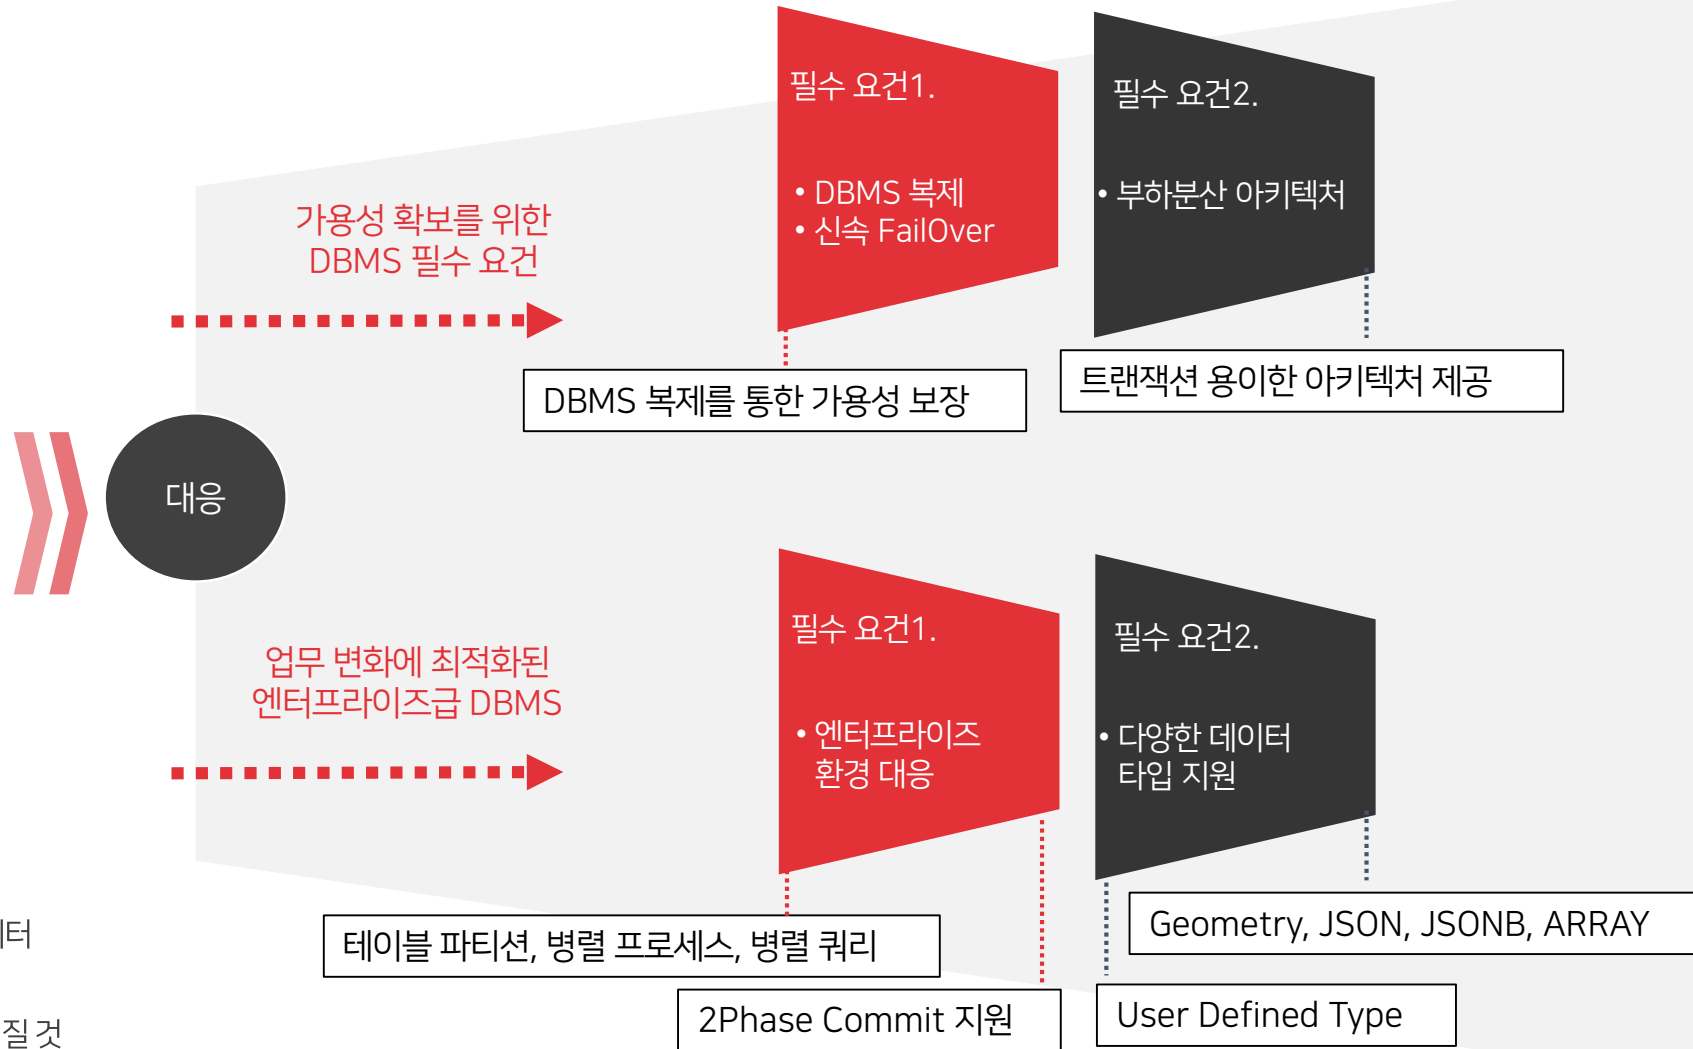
필수 요건1.

• DBMS 복제
• 신속 FailOver

필수 요건2.

• 부하분산 아키텍처

가용성 확보를 위한
DBMS 필수 요건

DBMS 복제를 통한 가용성 보장

트랜잭션 용이한 아키텍처 제공

대응

필수 요건1.

• 엔터프라이즈 환경 대응

필수 요건2.

• 다양한 데이터 타입 지원

업무 변화에 최적화된
엔터프라이즈급 DBMS

터

테이블 파티션, 병렬 프로세스, 병렬 쿼리

Geometry, JSON, JSONB, ARRAY

질 것

2Phase Commit 지원

User Defined Type